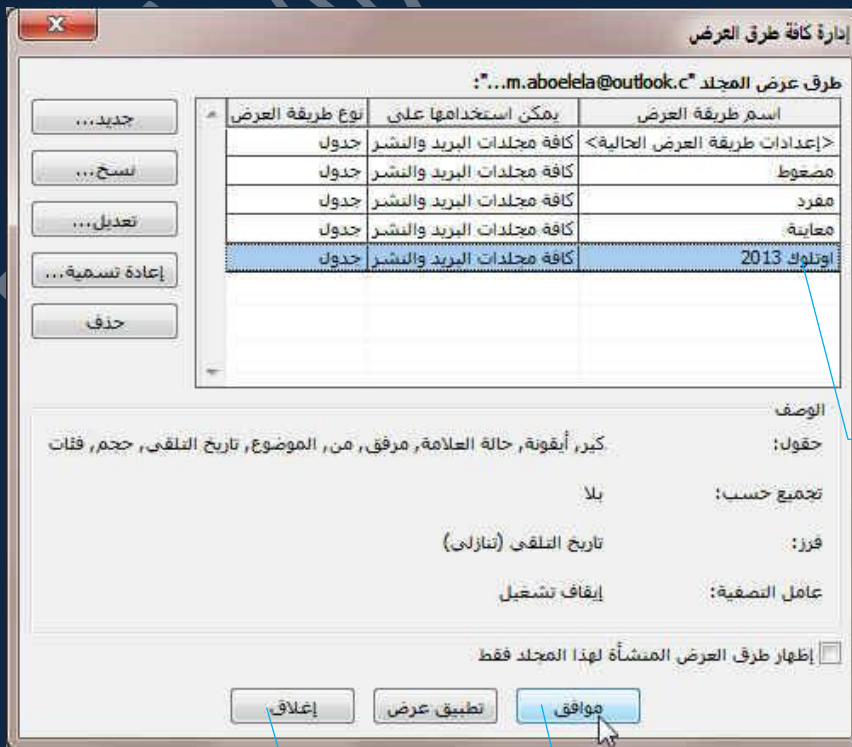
إدارة كافة طرق العرض

طرق عرض المجلد "m.aboelela@outlook.c...":

| اسم طريقة العرض | يمكن استخدامها على | نوع طريقة العرض |
|---|---|---|
| <إعدادات طريقة العرض الحالية> | كافة مجلدات البريد والنشر | جدول |
| مضغوط | كافة مجلدات البريد والنشر | جدول |
| مفرد | كافة مجلدات البريد والنشر | جدول |
| معاينة | كافة مجلدات البريد والنشر | جدول |
| اوتلوك 2013 | كافة مجلدات البريد والنشر | جدول |

جديد...
نسخ...
تعديل...
إعادة تسمية...
حذف

الوصف
حقول: كير, أيقونة, حالة العلامة, مرفق, من, الموضوع, تاريخ التلقي, حجم, فئات
تجميع حسب: بلا
فرز: تاريخ التلقي (تنازلي)
عامل التصفية: إيقاف تشغيل

إظهار طرق العرض المنشأة لهذا المجلد فقط

موافق
تطبيق عرض
إغلاق